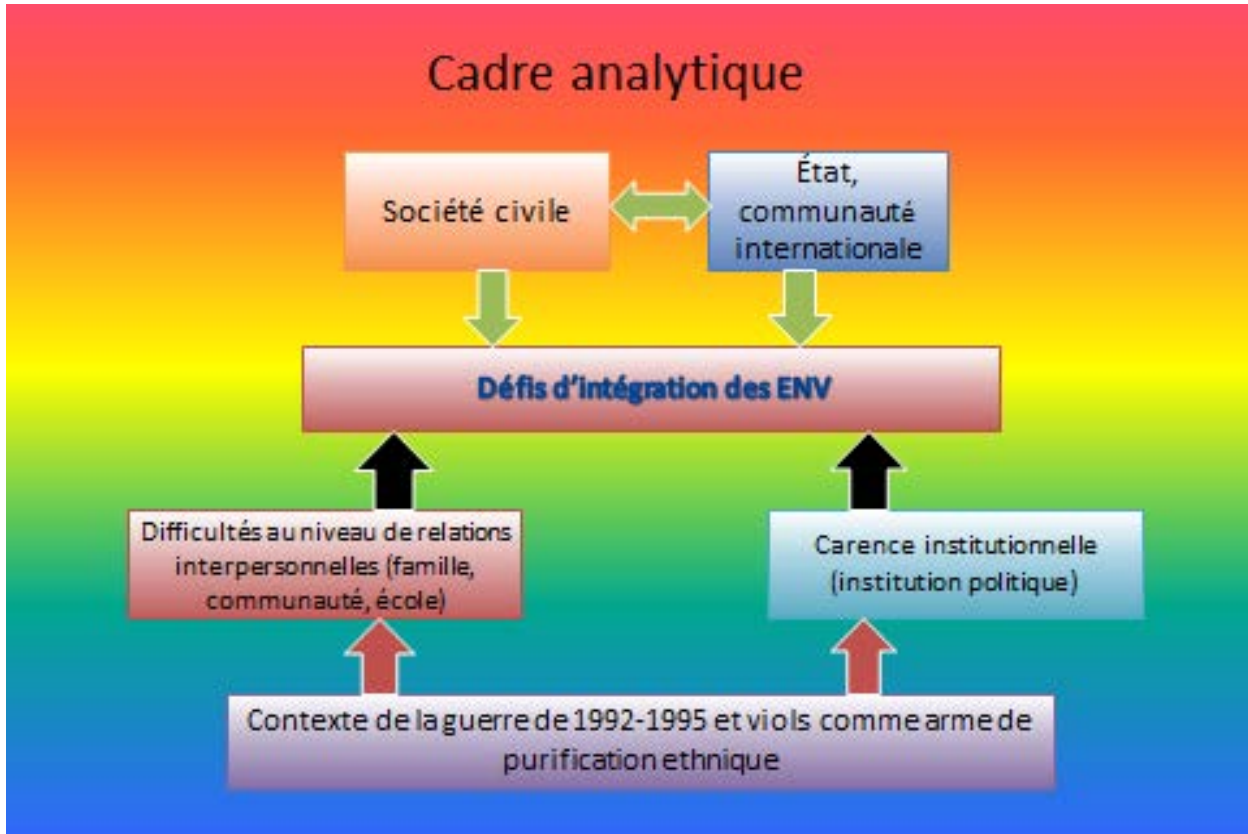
Cadre analytique

Société civile

État, communauté internationale

Défis d'intégration des ENV

Difficultés au niveau de relations interpersonnelles (famille, communauté, école)

Carence institutionnelle (institution politique)

Contexte de la guerre de 1992-1995 et viols comme arme de purification ethnique